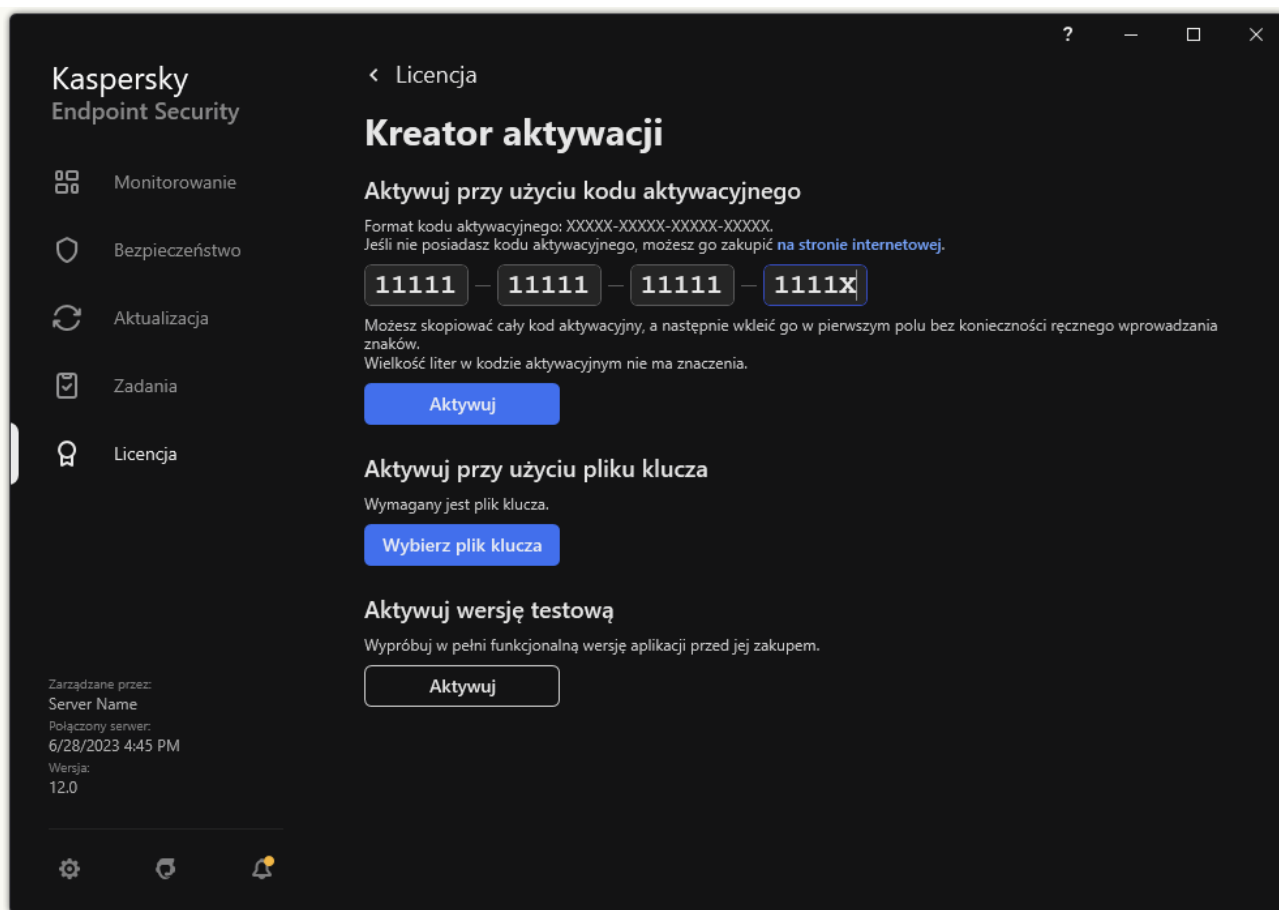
?

Kaspersky
Endpoint Security

Monitorowanie

Bezpieczeństwo

Aktualizacja

Zadania

Licencja

Zarządzane przez:
Server Name
Połączony serwer:
6/28/2023 4:45 PM
Wersja:
12.0

< Licencja

Kreator aktywacji

Aktywuj przy użyciu kodu aktywacyjnego

Format kodu aktywacyjnego: XXXXX-XXXXX-XXXXX-XXXXX.
Jeśli nie posiadasz kodu aktywacyjnego, możesz go zakupić na stronie internetowej.

11111 – 11111 – 11111 – 1111X

Możesz skopiować cały kod aktywacyjny, a następnie wkleić go w pierwszym polu bez konieczności ręcznego wprowadzania znaków.
Wielkość liter w kodzie aktywacyjnym nie ma znaczenia.

Aktywuj

Aktywuj przy użyciu pliku klucza

Wymagany jest plik klucza.

Wybierz plik klucza

Aktywuj wersję testową

Wypróbuj w pełni funkcjonalną wersję aplikacji przed jej zakupem.

Aktywuj